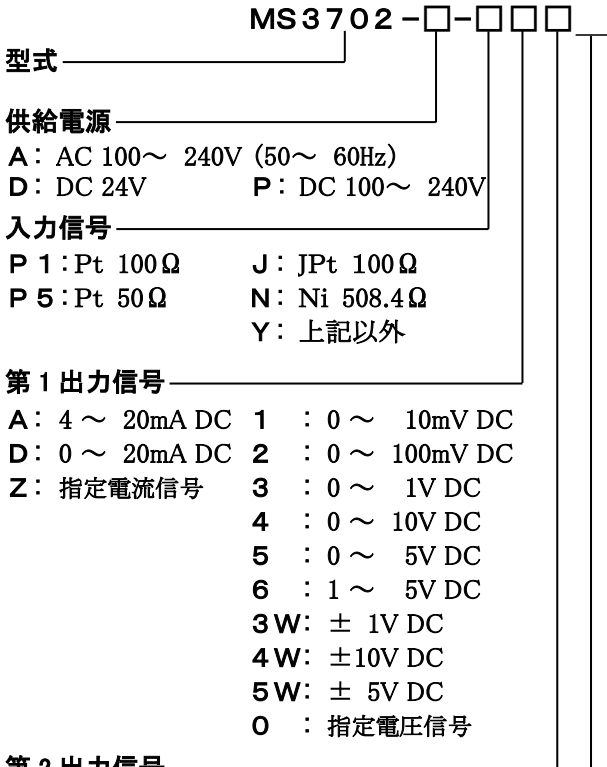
MS3702-□-□□□

型式

供給電源
A: AC 100～ 240V (50～ 60Hz)
D: DC 24V　P: DC 100～ 240V

入力信号
P 1: Pt 100Ω　J: JPt 100Ω
P 5: Pt 50Ω　N: Ni 508.4Ω
Y: 上記以外

第 1 出力信号
A: 4 ～ 20mA DC
D: 0 ～ 20mA DC
Z: 指定電流信号
1 : 0 ～ 10mV DC
2 : 0 ～ 100mV DC
3 : 0 ～ 1V DC
4 : 0 ～ 10V DC
5 : 0 ～ 5V DC
6 : 1 ～ 5V DC
3W: ± 1V DC
4W: ±10V DC
5W: ± 5V DC
0 : 指定電圧信号

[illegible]